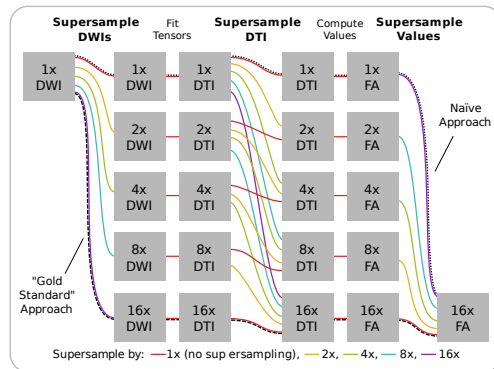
Supersample DWIs

Fit Tensors

Supersample DTI

Compute Values

Supersample Values

1x DWI

1x DWI

1x DTI

1x DTI

1x FA

2x DWI

2x DTI

2x DTI

2x FA

4x DWI

4x DTI

4x DTI

4x FA

8x DWI

8x DTI

8x DTI

8x FA

16x DWI

16x DTI

16x DTI

16x FA

16x FA

Naïve Approach

"Gold Standard" Approach

Supersample by: 1x (no sup ersampling), 2x, 4x, 8x, 16x